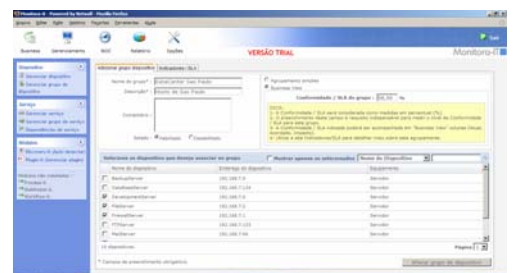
Monitora-8 - Powered by Netwall - Mozilla Firefox

Arquivo Editar Exibir Histórico Favoritos Ferramentas Ajuda

Business Gerenciamento NOC Relatório Opções

VERSÃO TRIAL

Monitora-8

Sair

Dispositivo
Gerenciar dispositivo
Gerenciar grupo de dispositivo

Serviço
Gerenciar serviço
Gerenciar grupo de serviço
Dependências de serviço

Módulos
Monitorar alerta de serviço
Plugin Gerenciar plugin

Adicionar grupo dispositivo | Indicadores (SLA)

Nome do grupo*: Datacenter Sao Paulo
Descrição*: Matriz de Sao Paulo
Comentário:
Estado: Habilitado Desabilitado

Agrupamento simples
Business View

Conformidade / SLA do grupo: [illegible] %

Selecione os dispositivos que deseja associar ao grupo

Mostrar apenas os selecionados

Nome do Dispositivo

| | Nome do dispositivo | Endereço do dispositivo | Equipamento |
|---|---|---|---|
| | BackupServer | 192.168.7.6 | Servidor |
| | DataBaseServer | 192.168.7.134 | Servidor |
| | DevelopmentServer | 192.168.7.8 | Servidor |
| | FileServer | 192.168.7.5 | Servidor |
| | FirewallServer | 192.168.7.1 | Servidor |
| | FTPServer | 192.168.7.133 | Servidor |
| | MailServer | 192.168.7.98 | Servidor |

14 dispositivos

Página 1

* Campos de preenchimento obrigatório

Alterar grupo de dispositivo